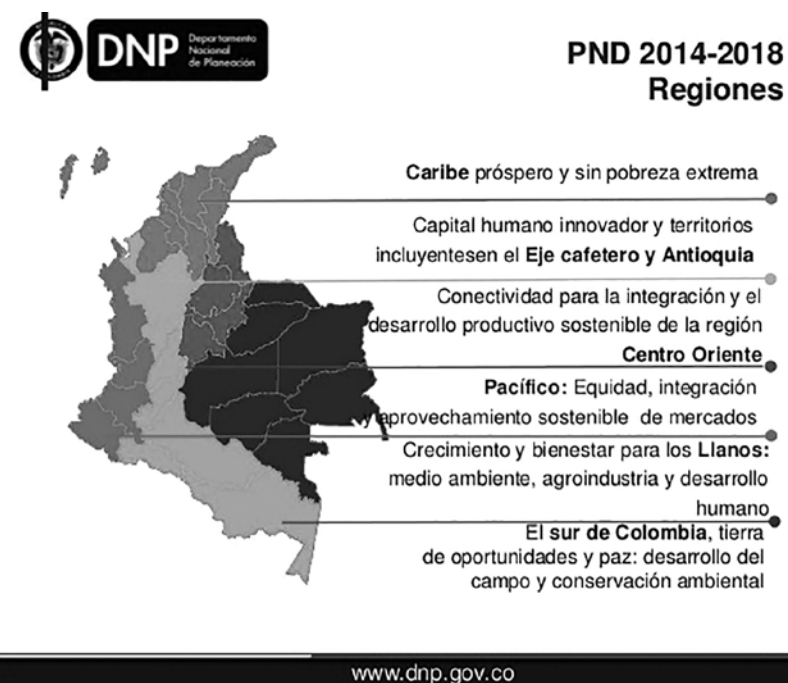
DNP Departamento Nacional de Planeación

PND 2014-2018
Regiones

Caribe próspero y sin pobreza extrema

Capital humano innovador y territorios incluyentesen el Eje cafetero y Antioquia

Conectividad para la integración y el desarrollo productivo sostenible de la región Centro Oriente

Pacífico: Equidad, integración y aprovechamiento sostenible de mercados

Crecimiento y bienestar para los Llanos: medio ambiente, agroindustria y desarrollo humano

El sur de Colombia, tierra de oportunidades y paz: desarrollo del campo y conservación ambiental

www.dnp.gov.co